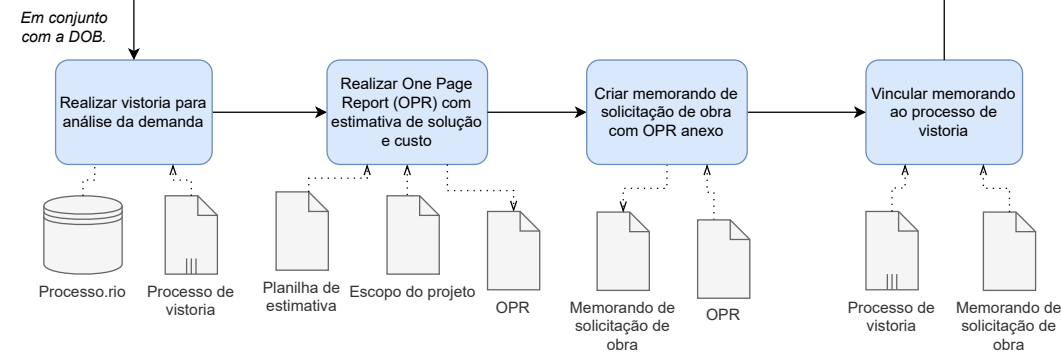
Em conjunto com a DOB.

Realizar vistoria para análise da demanda

Realizar One Page Report (OPR) com estimativa de solução e custo

Criar memorando de solicitação de obra com OPR anexo

Vincular memorando ao processo de vistoria

Processo.rio

Processo de vistoria

Planilha de estimativa

Escopo do projeto

OPR

Memorando de solicitação de obra

OPR

Processo de vistoria

Memorando de solicitação de obra